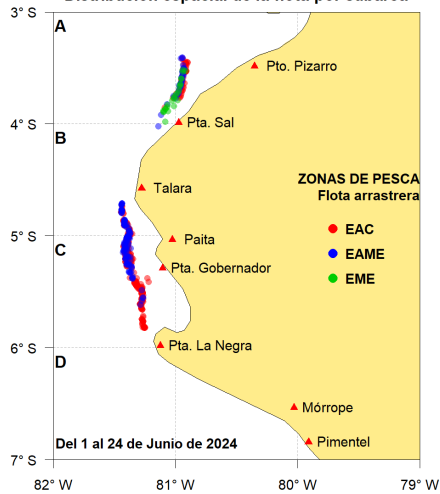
Distribución espacial de la flota por caladero

3° S
4° S
5° S
6° S
7° S

A
B
C
D

Pto. Pizarro
Pta. Sal
Talara
Paita
Pta. Gobernador
Pta. La Negra
Mórrope
Pimentel

ZONAS DE PESCA
Flota arrastrera
EAC
EAME
EME

Del 1 al 24 de Junio de 2024

82° W
81° W
80° W
79° W